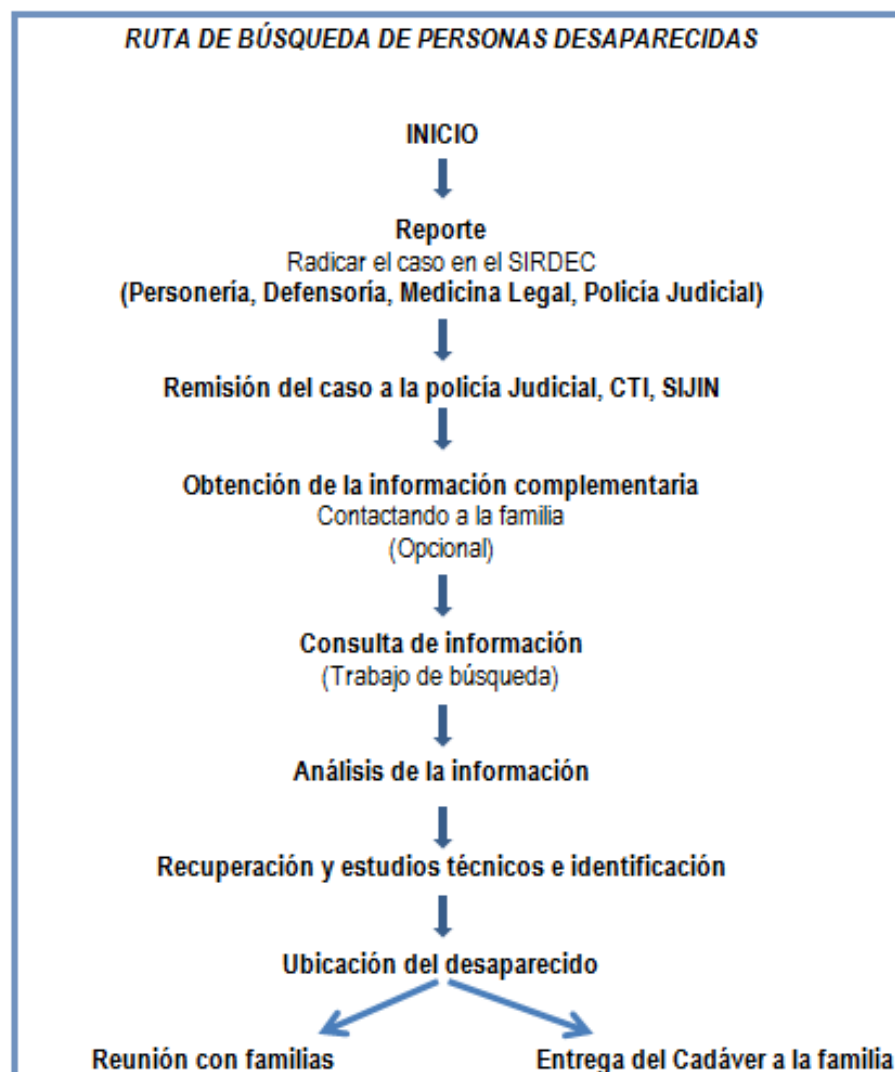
RUTA DE BÚSQUEDA DE PERSONAS DESAPARECIDAS

INICIO

Reporte
Radicar el caso en el SIRDEC
(Personería, Defensoría, Medicina Legal, Policía Judicial)

Remisión del caso a la policía Judicial, CTI, SIJIN

Obtención de la información complementaria
Contactando a la familia
(Opcional)

Consulta de información
(Trabajo de búsqueda)

Análisis de la información

Recuperación y estudios técnicos e identificación

Ubicación del desaparecido

Reunión con familias

Entrega del Cadáver a la familia